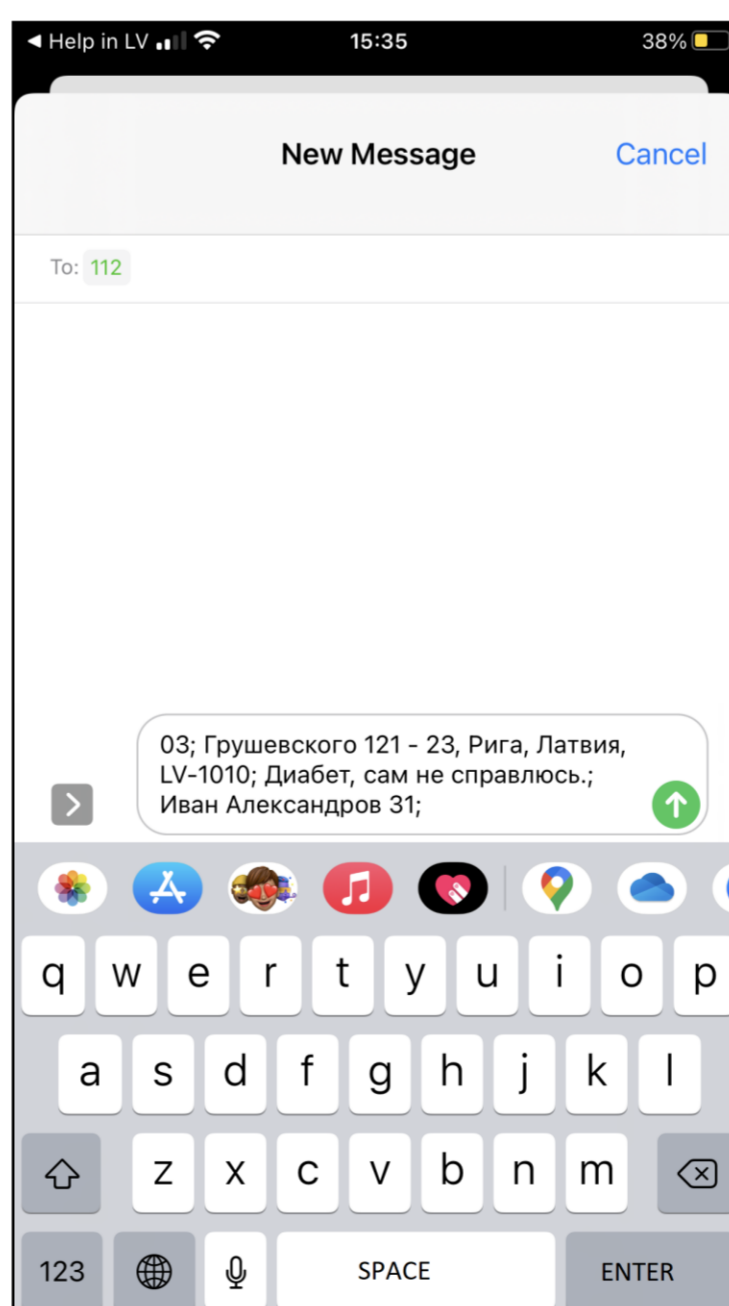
◀ Help in LV 15:35 38%

New Message Cancel

To: 112

03; Грушевского 121 - 23, Рига, Латвия, LV-1010; Диабет, сам не справлюсь.; Иван Александров 31;

q w e r t y u i o p
a s d f g h j k l
z x c v b n m
123 SPACE ENTER